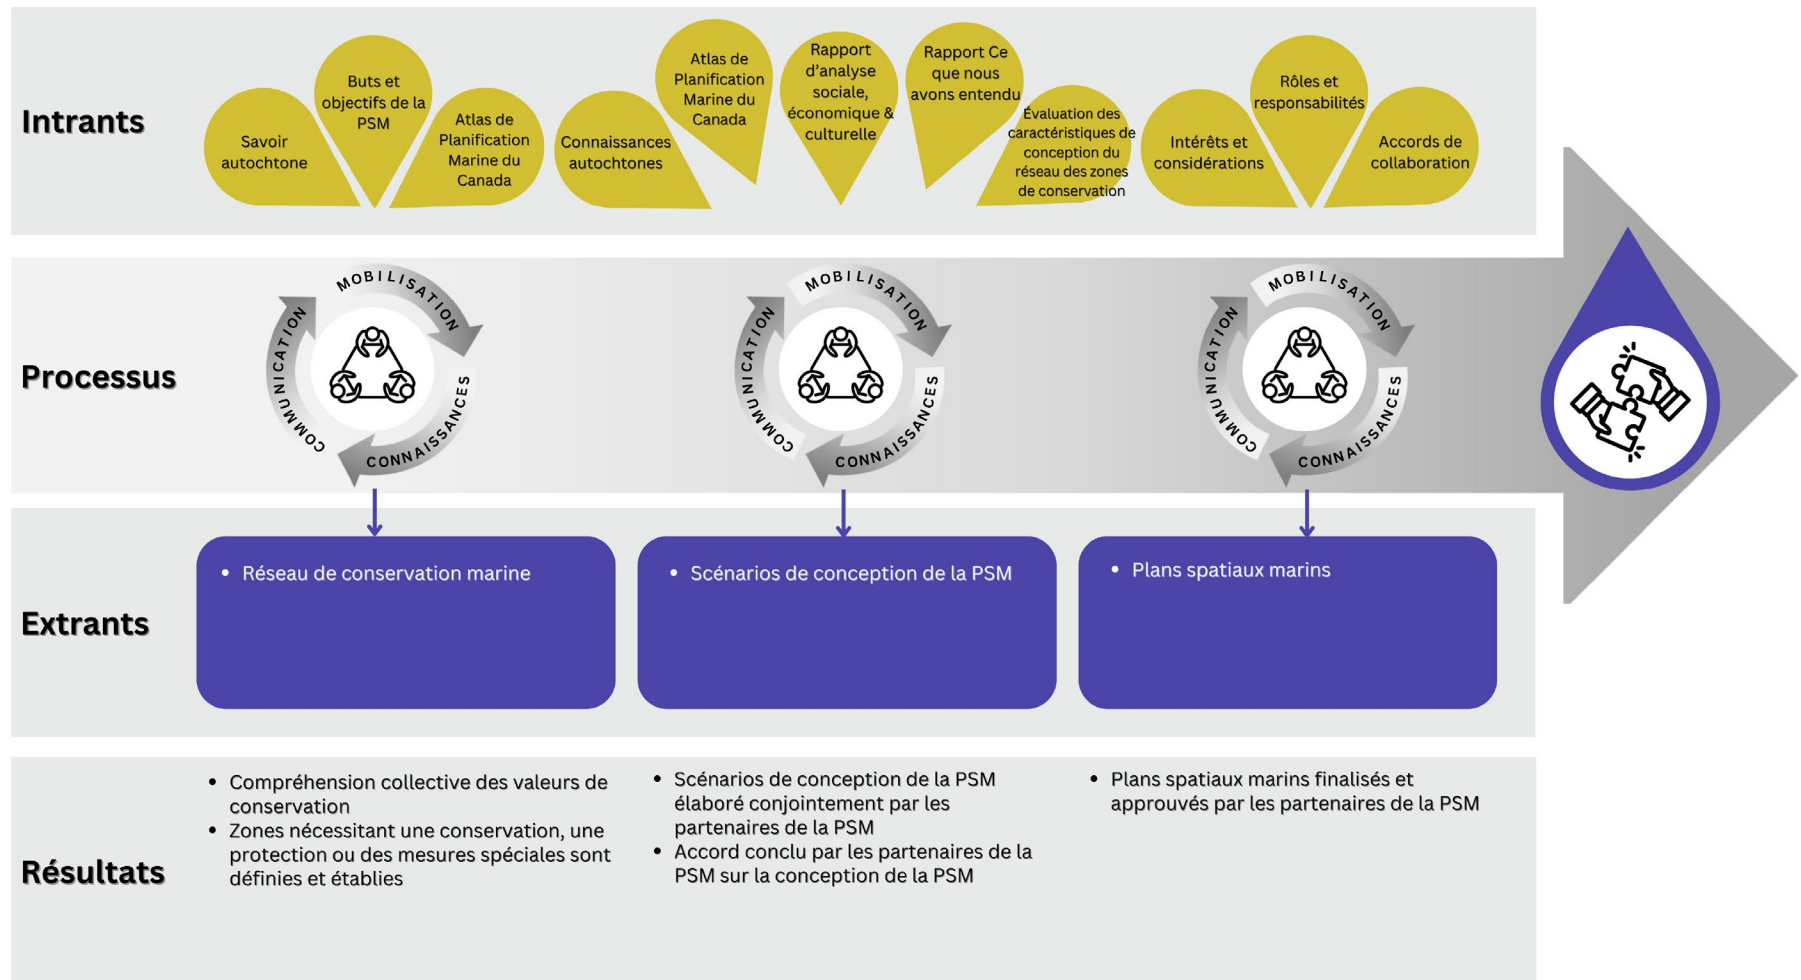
Intrants

Savoir autochtone

Buts et objectifs de la PSM

Atlas de Planification Marine du Canada

Connaissances autochtones

Atlas de Planification Marine du Canada

Rapport d'analyse sociale, économique & culturelle

Rapport Ce que nous avons entendu

Évaluation des caractéristiques de conception du réseau des zones de conservation

Intérêts et considérations

Rôles et responsabilités

Accords de collaboration

Processus

MOBILISATION

CONNAISSANCES

COMMUNICATION

MOBILISATION

CONNAISSANCES

COMMUNICATION

MOBILISATION

CONNAISSANCES

COMMUNICATION

Extrants

• Réseau de conservation marine

• Scénarios de conception de la PSM

• Plans spatiaux marins

Résultats

• Compréhension collective des valeurs de conservation
• Zones nécessitant une conservation, une protection ou des mesures spéciales sont définies et établies

• Scénarios de conception de la PSM élaboré conjointement par les partenaires de la PSM
• Accord conclu par les partenaires de la PSM sur la conception de la PSM

• Plans spatiaux marins finalisés et approuvés par les partenaires de la PSM